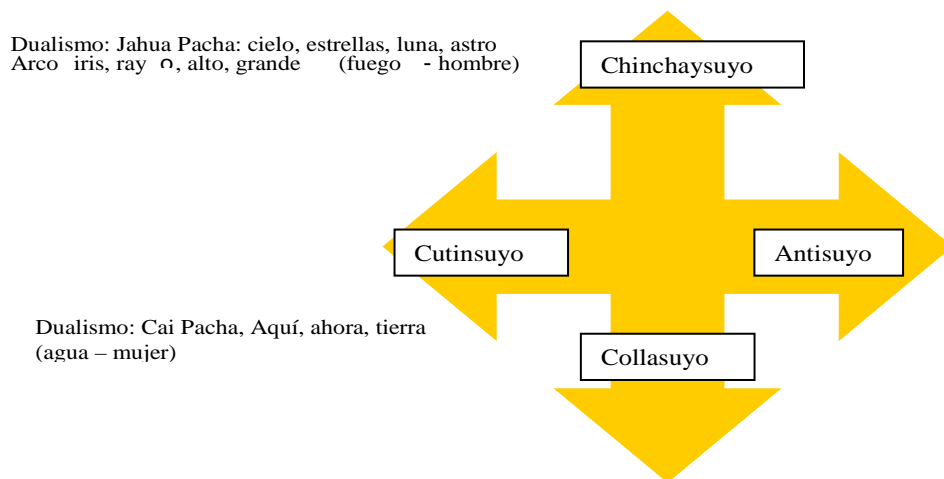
Dualismo: Jahua Pacha: cielo, estrellas, luna, astro Arco iris, ray ῳ, alto, grande (fuego - hombre)

Chinchaysuyo

Cutinsuyo

Antisuyo

Collasuyo

Dualismo: Cai Pacha, Aquí, ahora, tierra (agua – mujer)